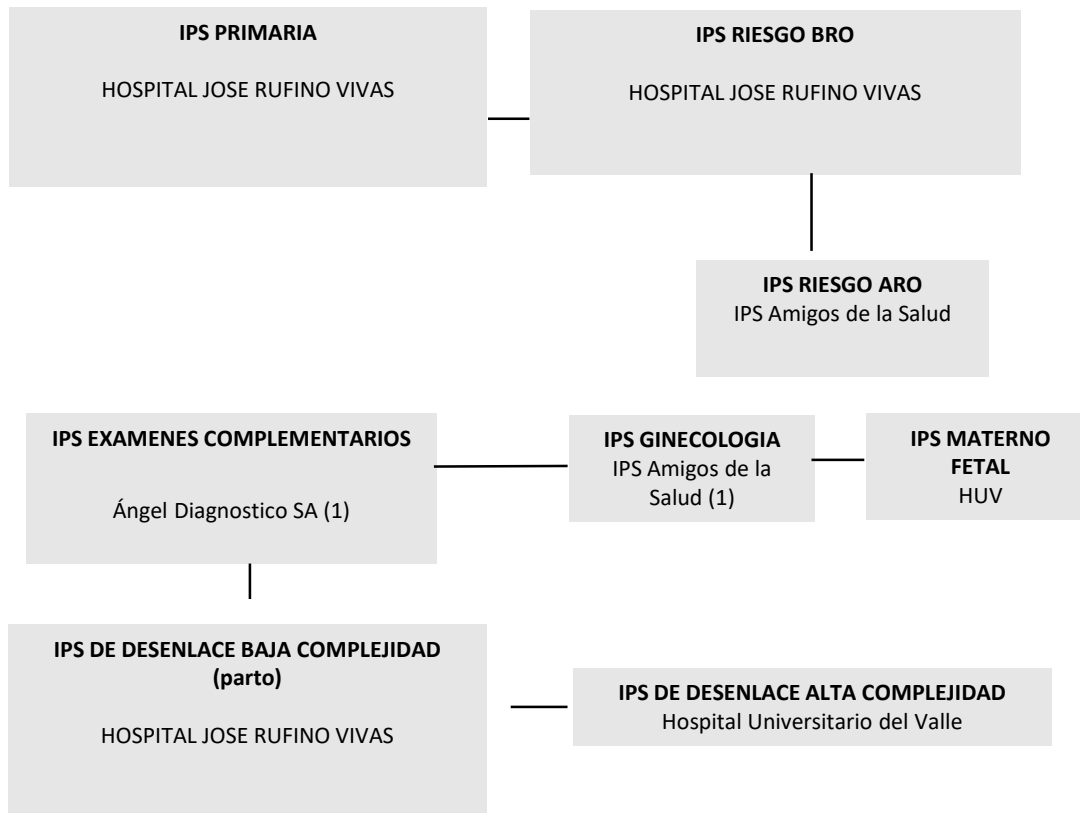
**IPS PRIMARIA**

HOSPITAL JOSE RUFINO VIVAS

**IPS RIESGO BRO**

HOSPITAL JOSE RUFINO VIVAS

**IPS RIESGO ARO**
IPS Amigos de la Salud

**IPS EXAMENES COMPLEMENTARIOS**

Ángel Diagnostico SA (1)

**IPS GINECOLOGIA**
IPS Amigos de la Salud (1)

**IPS MATERNO FETAL**
HUV

**IPS DE DESENLACE BAJA COMPLEJIDAD (parto)**

HOSPITAL JOSE RUFINO VIVAS

**IPS DE DESENLACE ALTA COMPLEJIDAD**
Hospital Universitario del Valle